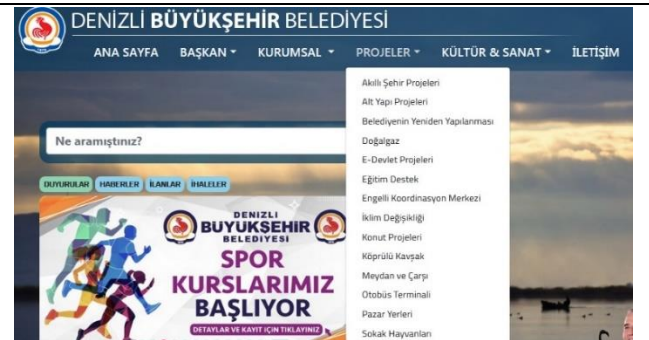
DENİZLİ BÜYÜKŞEHİR BELEDİYESİ

ANA SAYFA BAŞKAN KURUMSAL PROJELER KÜLTÜR & SANAT İLETİŞİM

Akıllı Şehir Projeleri
Alt Yapı Projeleri
Belediyenin Yeniden Yapılanması
Doğalgaz
E-Devlet Projeleri
Eğitim Destek
Engelli Koordinasyon Merkezi
İklim Değişikliği
Konut Projeleri
Köprülü Kavşak
Meydan ve Çarşı
Otobüs Terminali
Pazar Yerleri
Sokak Hayvanları

Ne aramıştınız?

DUYURULAR HABERLER İLANLAR İHALELER

DENİZLİ BÜYÜKŞEHİR BELEDİYESİ

SPOR KURSLARIMIZ BAŞLIYOR

DETAYLAR VE KAYIT İÇİN TIKLAYINIZ